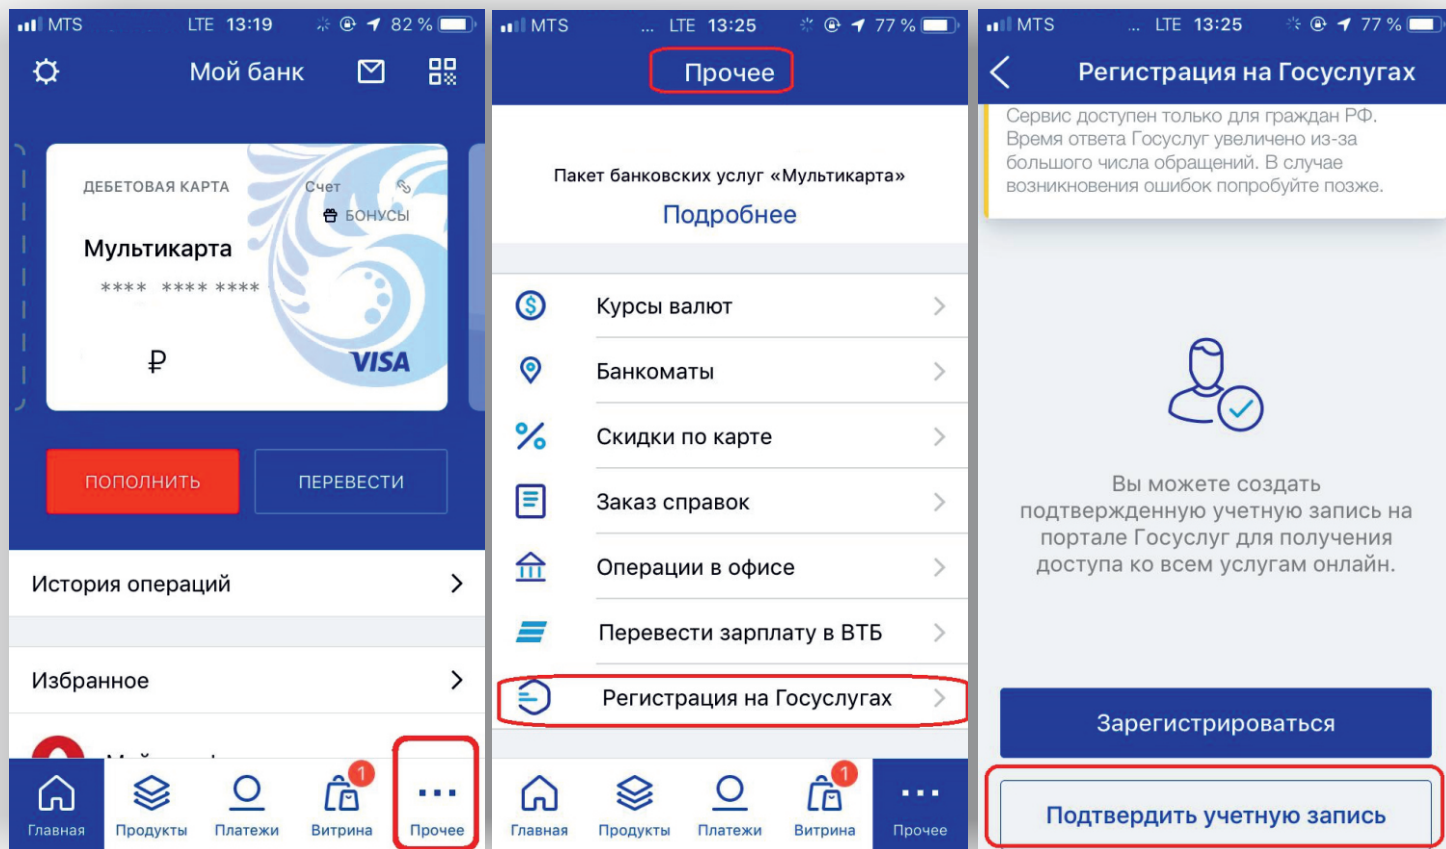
MTS LTE 13:19 82 %

Мой банк

ДЕБЕТОВАЯ КАРТА

Счет

БОНУСЫ

Мультикарта

**** **** ****

₽

VISA

ПОПОЛНИТЬ

ПЕРЕВЕСТИ

История операций

Избранное

Главная Продукты Платежи Витрина Прочее

1

MTS LTE 13:25 77 %

Прочее

Пакет банковских услуг «Мультикарта»

Подробнее

Курсы валют

Банкоматы

Скидки по карте

Заказ справок

Операции в офисе

Перевести зарплату в ВТБ

Регистрация на Госуслугах

Главная Продукты Платежи Витрина Прочее

1

MTS LTE 13:25 77 %

Регистрация на Госуслугах

Сервис доступен только для граждан РФ. Время ответа Госуслуг увеличено из-за большого числа обращений. В случае возникновения ошибок попробуйте позже.

Вы можете создать подтвержденную учетную запись на портале Госуслуг для получения доступа ко всем услугам онлайн.

Зарегистрироваться

Подтвердить учетную запись